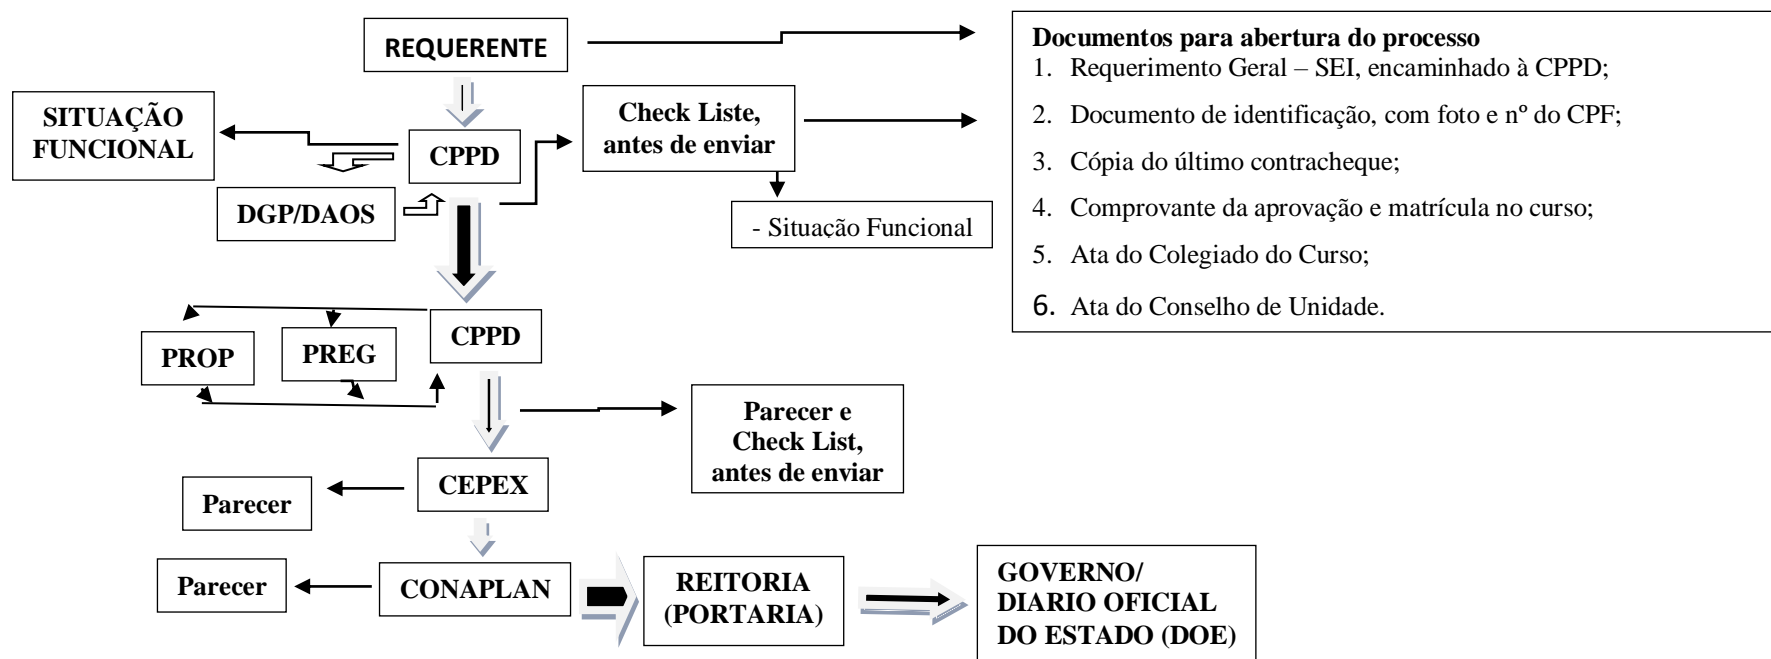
REQUERENTE

Documentos para abertura do processo
1. Requerimento Geral – SEI, encaminhado à CPPD;
2. Documento de identificação, com foto e nº do CPF;
3. Cópia do último contracheque;
4. Comprovante da aprovação e matrícula no curso;
5. Ata do Colegiado do Curso;
6. Ata do Conselho de Unidade.

SITUAÇÃO FUNCIONAL

CPPD

Check Liste, antes de enviar

DGP/DAOS

- Situação Funcional

PROP

PREG

CPPD

Parecer e Check List, antes de enviar

CEPEX

Parecer

Parecer

CONAPLAN

REITORIA (PORTARIA)

GOVERNO/ DIARIO OFICIAL DO ESTADO (DOE)